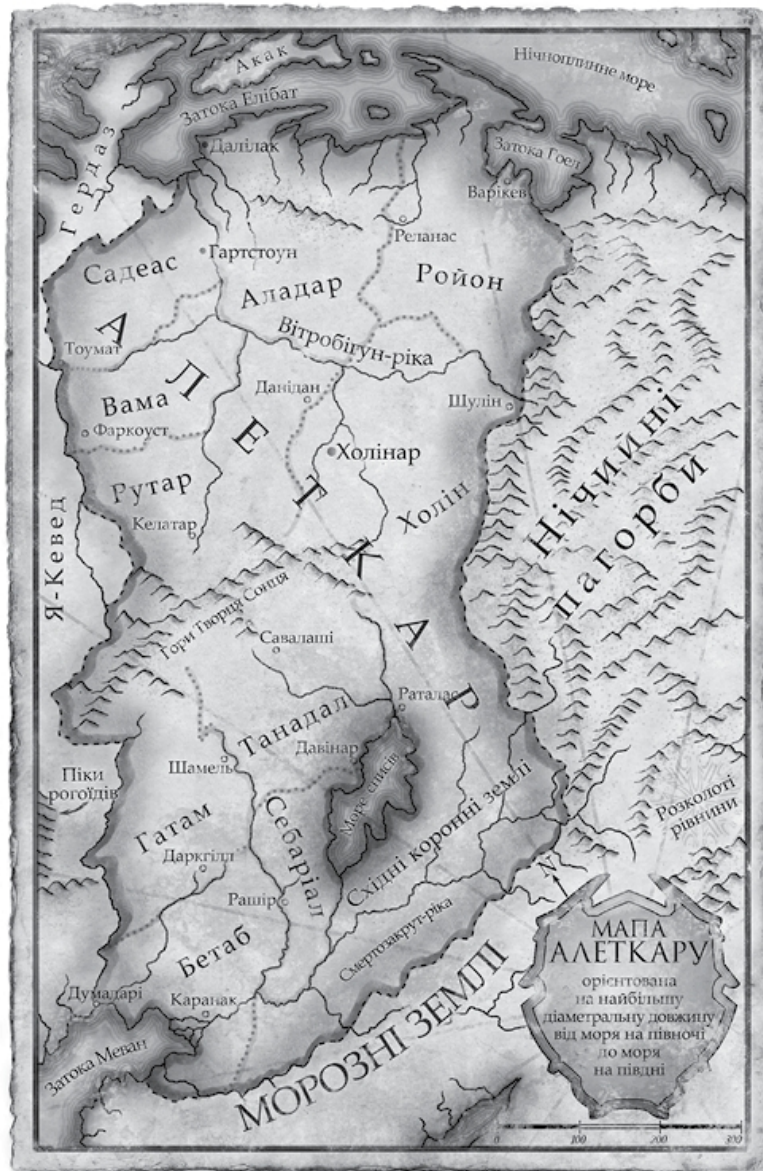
Акак
Нічнопішнє море
Затока Елібат
Гердаз
Далілак
Затока Гоел
Варікев
Реланас
Гартстоун
Садеас
Аладар
Ройон
АЛЕТКАР
Вітробігун-ріка
Тоумат
Данілан
Вама
Шулін
Фаркоуст
Холінар
Рутар
Холін
Нічийні пагорби
Келатар
Я-Кевед
Гори Творця Сонця
Савалаші
Раталас
Танадал
Давінар
Піки рогоїдів
Шамель
Море списів
Гатам
Себаріал
Східні коронні землі
Розколоті рівнини
Даркгілл
N
Рашір
Бетаб
Смертозакрут-ріка
МАПА АЛЕТКАРУ
орієнтована на найбільшу діаметральну довжину від моря на півночі до моря на півдні
Думадарі
Каранак
МОРОЗНІ ЗЕМЛІ
Затока Меван
0
100
200
300